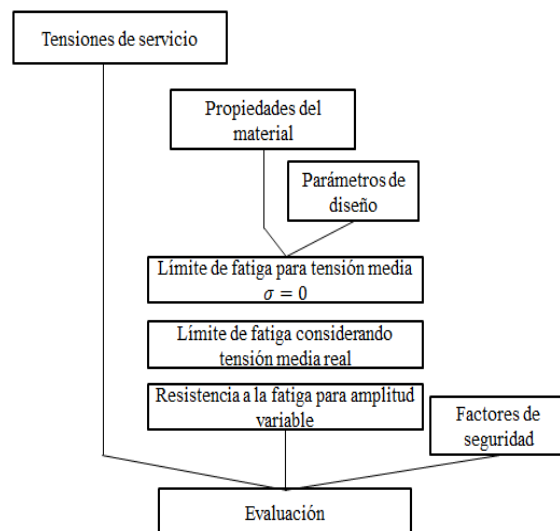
Tensiones de servicio

Propiedades del material

Parámetros de diseño

Límite de fatiga para tensión media $\sigma = 0$

Límite de fatiga considerando tensión media real

Resistencia a la fatiga para amplitud variable

Factores de seguridad

Evaluación